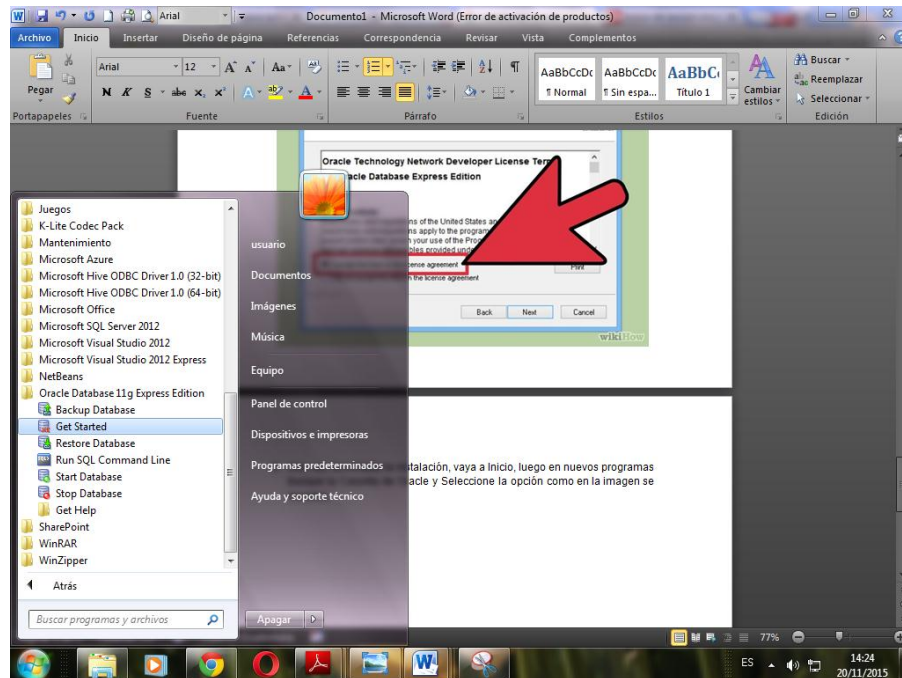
Arial
Documento1 - Microsoft Word (Error de activación de productos)

Archivo Inicio Insertar Diseño de página Referencias Correspondencia Revisar Vista Complementos

Pegar
Portapapeles
Arial 12
N K S
Fuente
Párrafo
AaBbCcDc AaBbCcDc AaBbC
¶ Normal ¶ Sin espa... Título 1
Cambiar estilos
Estilos
Buscar
Reemplazar
Seleccionar
Edición

Oracle Technology Network Developer License Terms
acle Database Express Edition
license agreement
the license agreement
Print
Back Next Cancel
wikiHow

Juegos
K-Lite Codec Pack
Mantenimiento
Microsoft Azure
Microsoft Hive ODBC Driver 1.0 (32-bit)
Microsoft Hive ODBC Driver 1.0 (64-bit)
Microsoft Office
Microsoft SQL Server 2012
Microsoft Visual Studio 2012
Microsoft Visual Studio 2012 Express
NetBeans
Oracle Database 11g Express Edition
Backup Database
Get Started
Restore Database
Run SQL Command Line
Start Database
Stop Database
Get Help
SharePoint
WinRAR
WinZipper
Atrás
Buscar programas y archivos

usuario
Documentos
Imágenes
Música
Equipo
Panel de control
Dispositivos e impresoras
Programas predeterminados
Ayuda y soporte técnico
Apagar

stalación, vaya a Inicio, luego en nuevos programas
acle y Seleccione la opción como en la imagen se

77%
ES
14:24
20/11/2015